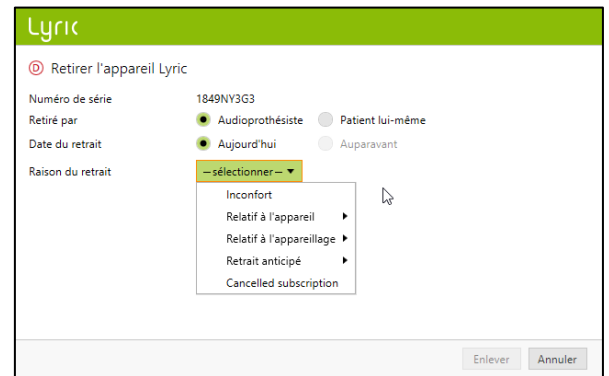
Lyric

D Retirer l'appareil Lyric

Numéro de série 1849NY3G3

Retiré par Audioprothésiste Patient lui-même

Date du retrait Aujourd'hui Auparavant

Raison du retrait — sélectionner —

Inconfort

Relatif à l'appareil

Relatif à l'appareillage

Retrait anticipé

Cancelled subscription

Enlever Annuler